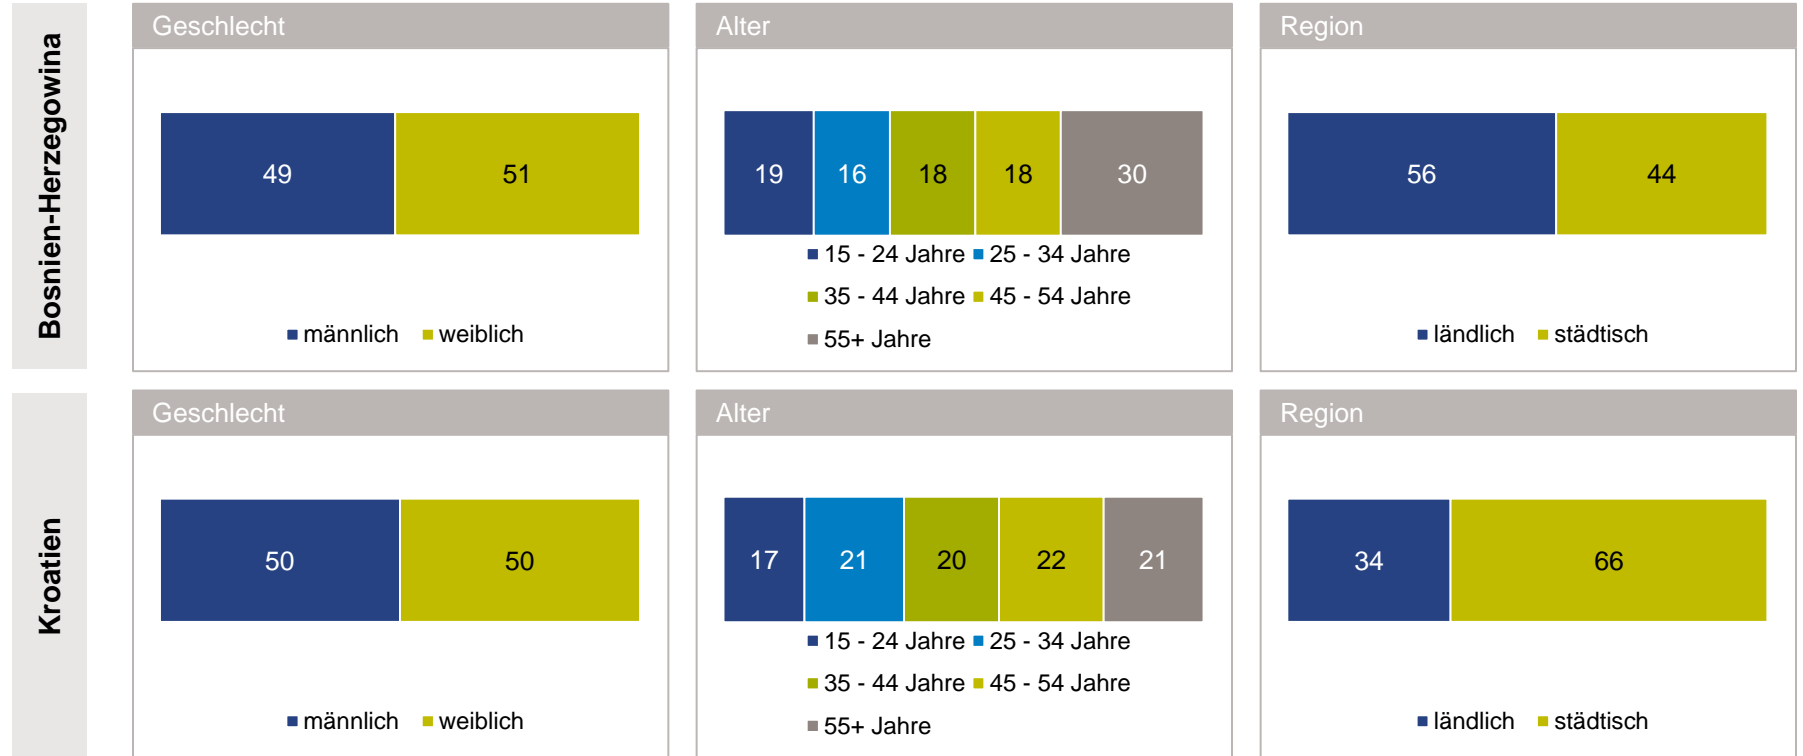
Bosnien-Herzegowina

Geschlecht

49 51

männlich weiblich

Alter

19 16 18 18 30

15 - 24 Jahre 25 - 34 Jahre
35 - 44 Jahre 45 - 54 Jahre
55+ Jahre

Region

56 44

ländlich städtisch

Kroatien

Geschlecht

50 50

männlich weiblich

Alter

17 21 20 22 21

15 - 24 Jahre 25 - 34 Jahre
35 - 44 Jahre 45 - 54 Jahre
55+ Jahre

Region

34 66

ländlich städtisch